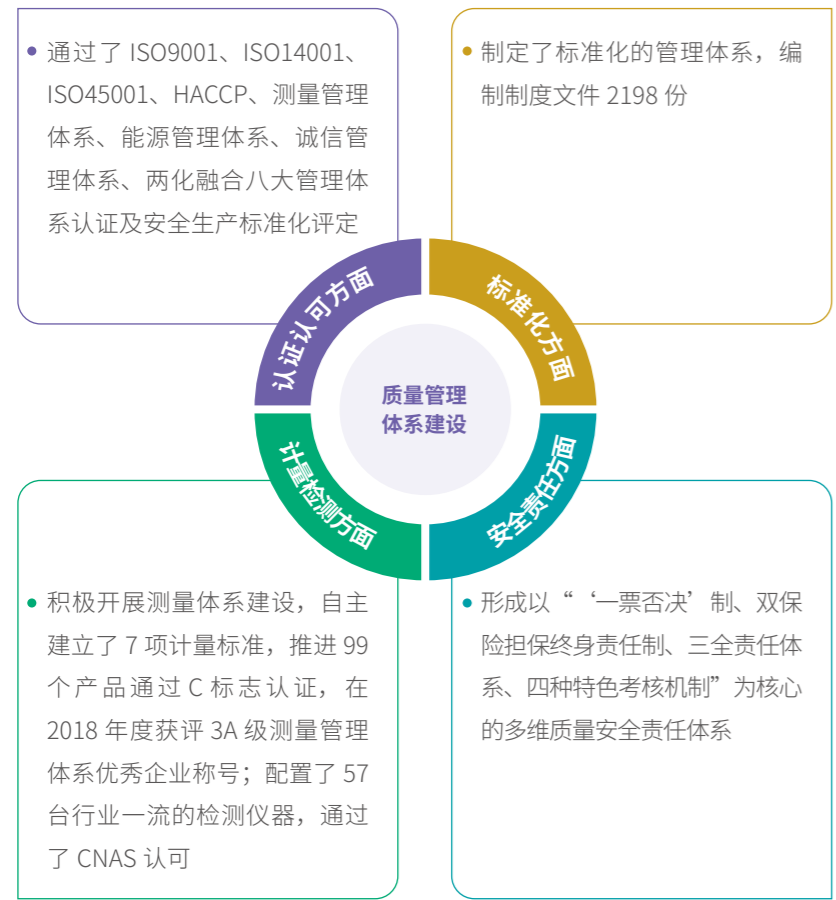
• 通过了 ISO9001、ISO14001、ISO45001、HACCP、测量管理体系、能源管理体系、诚信管理体系、两化融合八大管理体系认证及安全生产标准化评定

• 制定了标准化的管理体系，编制制度文件 2198 份

认证认可方面

标准化方面

质量管理体系建设

计量检测方面

安全责任方面

• 积极开展测量体系建设，自主建立了 7 项计量标准，推进 99 个产品通过 C 标志认证，在 2018 年度获评 3A 级测量管理体系优秀企业称号；配置了 57 台行业一流的检测仪器，通过了 CNAS 认可

• 形成以“‘一票否决’制、双保险担保终身责任制、三全责任体系、四种特色考核机制”为核心的多维质量安全责任体系